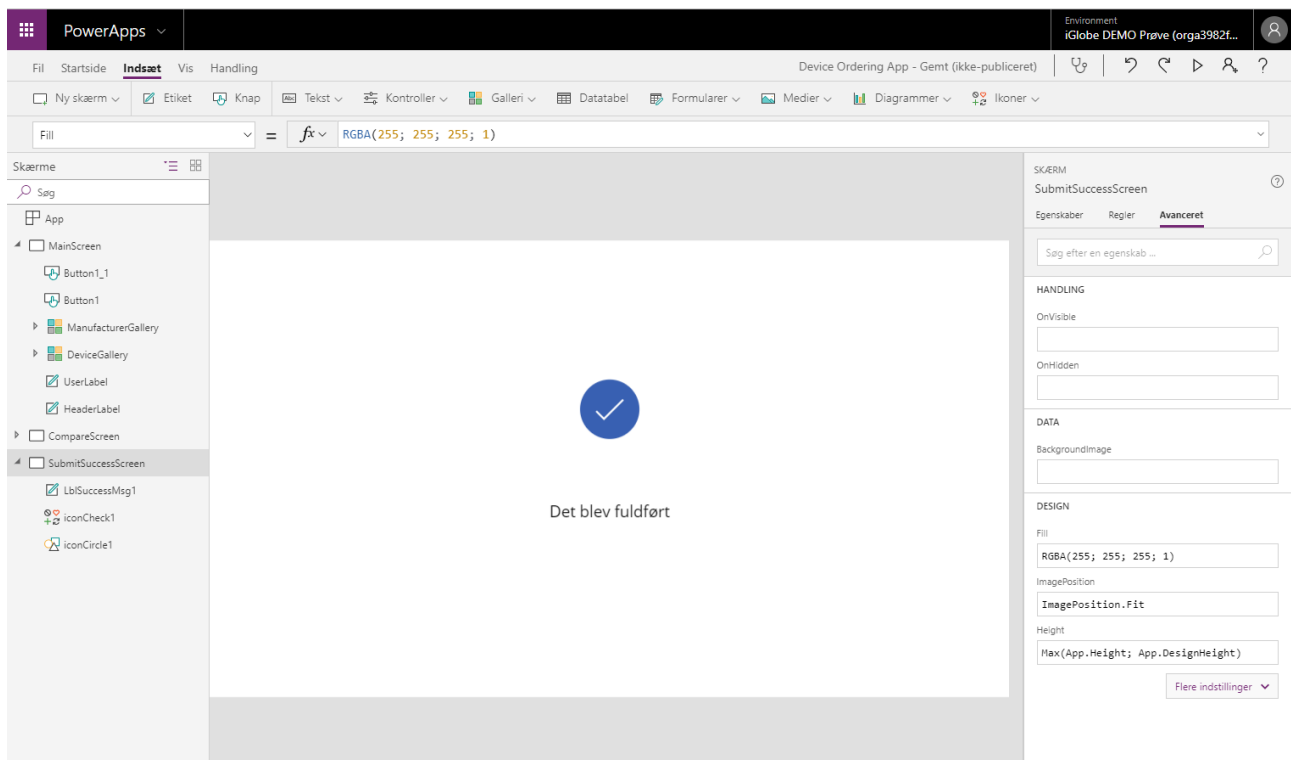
PowerApps

Environment
iGlobe DEMO Prøve (orga3982f...

Fil Startside Indsæt Vis Handling

Device Ordering App - Gemt (ikke-publiceret)

Ny skærm Etiket Knap Tekst Kontroller Galleri Datatabel Formularer Medier Diagrammer Ikoner

Fill = $fx$ RGBA(255; 255; 255; 1)

Skærme
Søg
App
MainScreen
Button1_1
Button1
ManufacturerGallery
DeviceGallery
UserLabel
HeaderLabel
CompareScreen
SubmitSuccessScreen
LblSuccessMsg1
iconCheck1
iconCircle1

Det blev fuldført

SKÆRM
SubmitSuccessScreen
Egenskaber Regler Avanceret
Søg efter en egenskab ...
HANDLING
OnVisible
OnHidden
DATA
BackgroundImage
DESIGN
Fill
RGBA(255; 255; 255; 1)
ImagePosition
ImagePosition.Fit
Height
Max(App.Height; App.DesignHeight)
Flere indstillinger